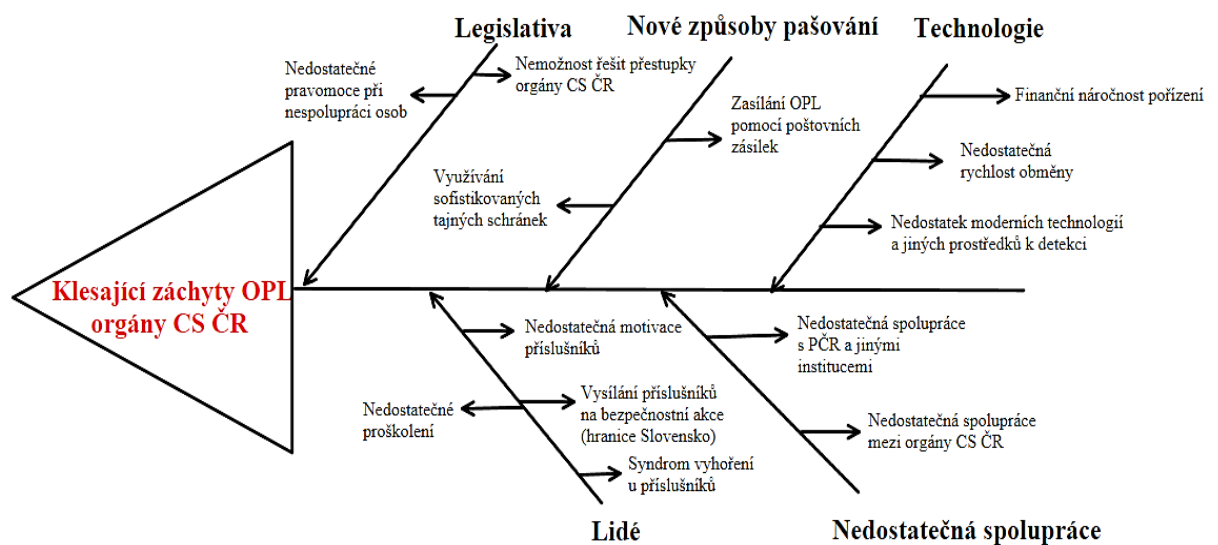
Legislativa

Nové způsoby pašování

Technologie

Nedostatečné pravomoce při nespolupráci osob

Nemožnost řešit přestupky orgány CS ČR

Zasílání OPL pomocí poštovních zásilek

Finanční náročnost pořízení

Nedostatečná rychlost obměny

Využívání sofistikovaných tajných schránek

Nedostatek moderních technologií a jiných prostředků k detekci

Klesající záchyty OPL orgány CS ČR

Nedostatečná motivace příslušníků

Nedostatečná spolupráce s PČR a jinými institucemi

Nedostatečné proškolení

Vysílání příslušníků na bezpečnostní akce (hranice Slovensko)

Nedostatečná spolupráce mezi orgány CS ČR

Syndrom vyhoření u příslušníků

Lidé

Nedostatečná spolupráce